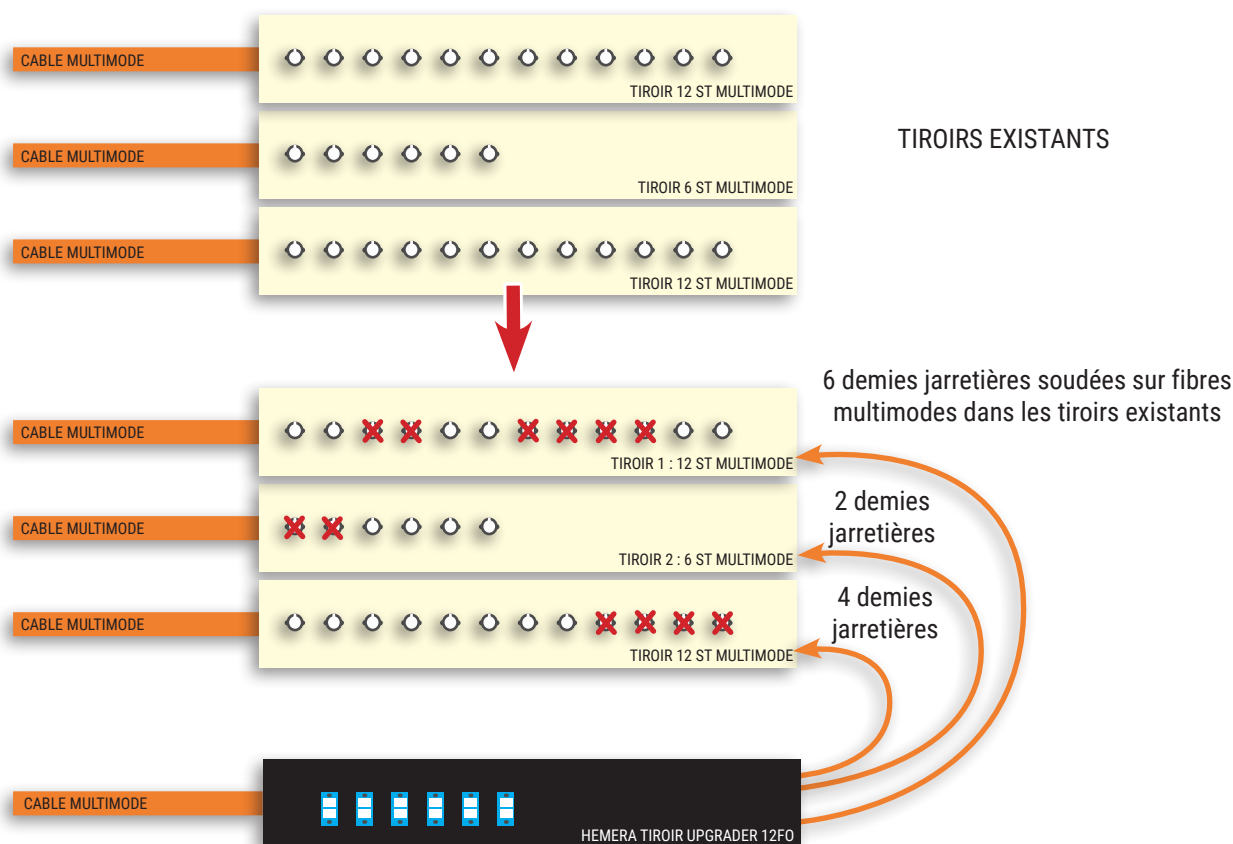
CABLE MULTIMODE

TIROIR 12 ST MULTIMODE

CABLE MULTIMODE

TIROIR 6 ST MULTIMODE

CABLE MULTIMODE

TIROIR 12 ST MULTIMODE

TIROIRS EXISTANTS

6 demies jarretières soudées sur fibres multimodes dans les tiroirs existants

CABLE MULTIMODE

TIROIR 1 : 12 ST MULTIMODE

2 demies jarretières

CABLE MULTIMODE

TIROIR 2 : 6 ST MULTIMODE

4 demies jarretières

CABLE MULTIMODE

TIROIR 12 ST MULTIMODE

CABLE MULTIMODE

HEMERA TIROIR UPGRADER 12FO